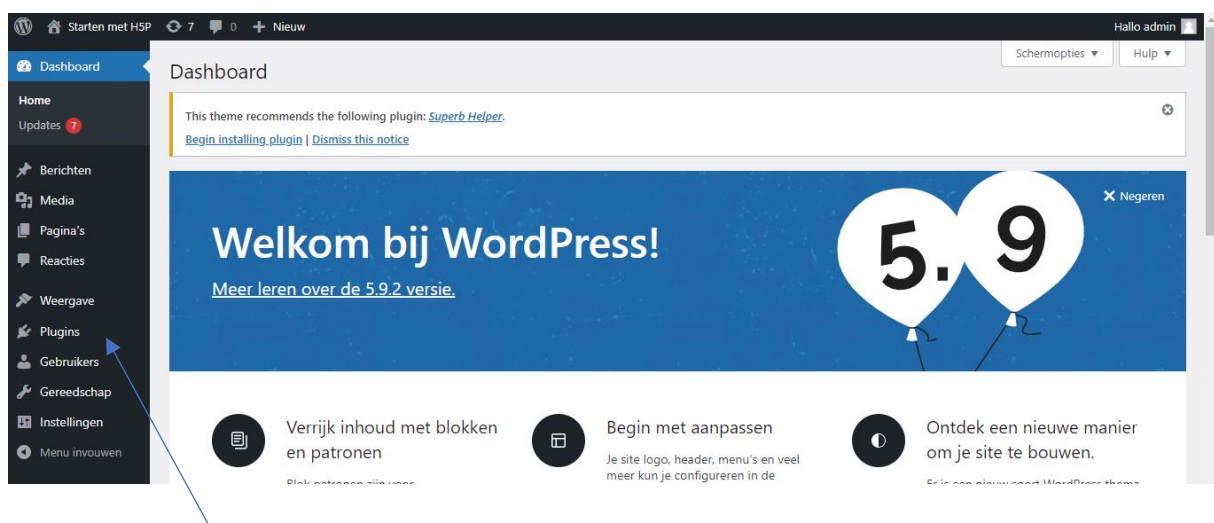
Starten met H5P 7 0 + Nieuw
Hallo admin

Dashboard
Home
Updates 7
Berichten
Media
Pagina's
Reacties
Weergave
Plugins
Gebruikers
Gereedschap
Instellingen
Menu invouwen

Schermopties ▼
Hulp ▼

Dashboard

This theme recommends the following plugin: Superb Helper.
Begin installing plugin | Dismiss this notice

✕ Negeren

Welkom bij WordPress!
Meer leren over de 5.9.2 versie.

5. 9

Verrijk inhoud met blokken en patronen
Blok patronen zijn voor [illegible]

Begin met aanpassen
Je site logo, header, menu's en veel meer kun je configureren in de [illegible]

Ontdek een nieuwe manier om je site te bouwen.
Er is een nieuw soort WordPress thema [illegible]